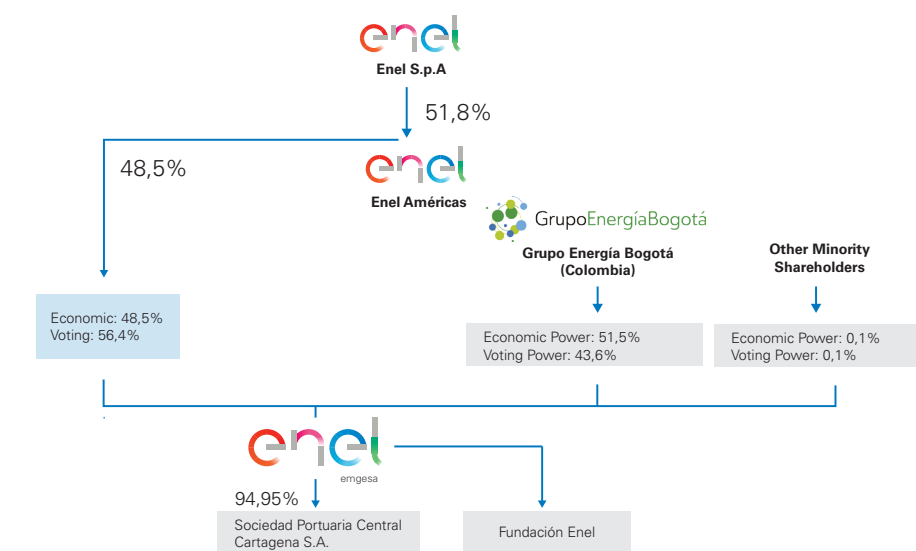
enel
Enel S.p.A

51,8%

48,5%

enel
Enel Américas

GrupoEnergíaBogotá
Grupo Energía Bogotá (Colombia)

Other Minority Shareholders

Economic: 48,5%
Voting: 56,4%

Economic Power: 51,5%
Voting Power: 43,6%

Economic Power: 0,1%
Voting Power: 0,1%

enel
emgesa

94,95%

Sociedad Portuaria Central Cartagena S.A.

Fundación Enel